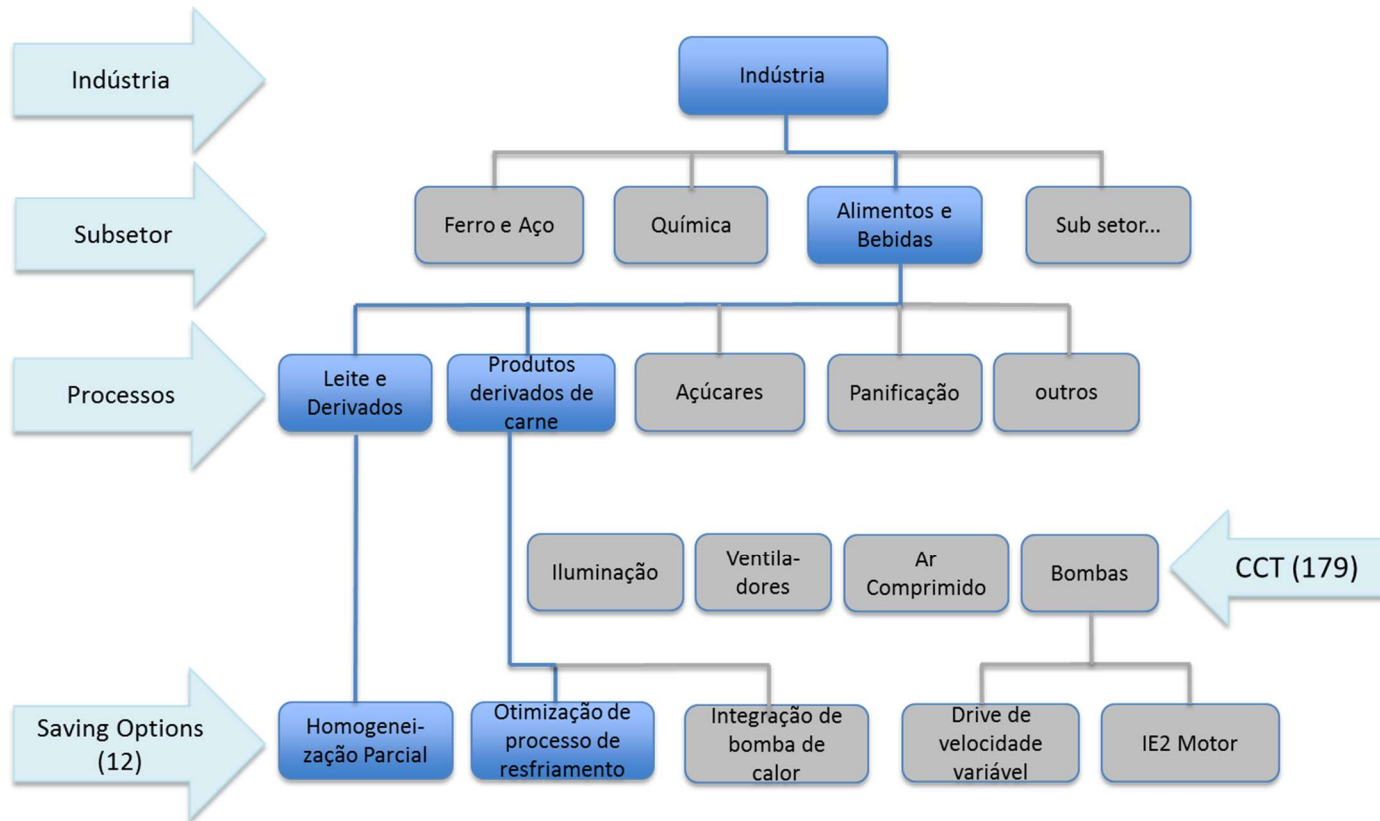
Indústria

Subsetor

Processos

Saving Options (12)

Indústria

Ferro e Aço

Química

Alimentos e Bebidas

Sub setor...

Leite e Derivados

Produtos derivados de carne

Açúcares

Panificação

outros

Iluminação

Ventila-dores

Ar Comprimido

Bombas

CCT (179)

Homogenei-zação Parcial

Otimização de processo de resfriamento

Integração de bomba de calor

Drive de velocidade variável

IE2 Motor